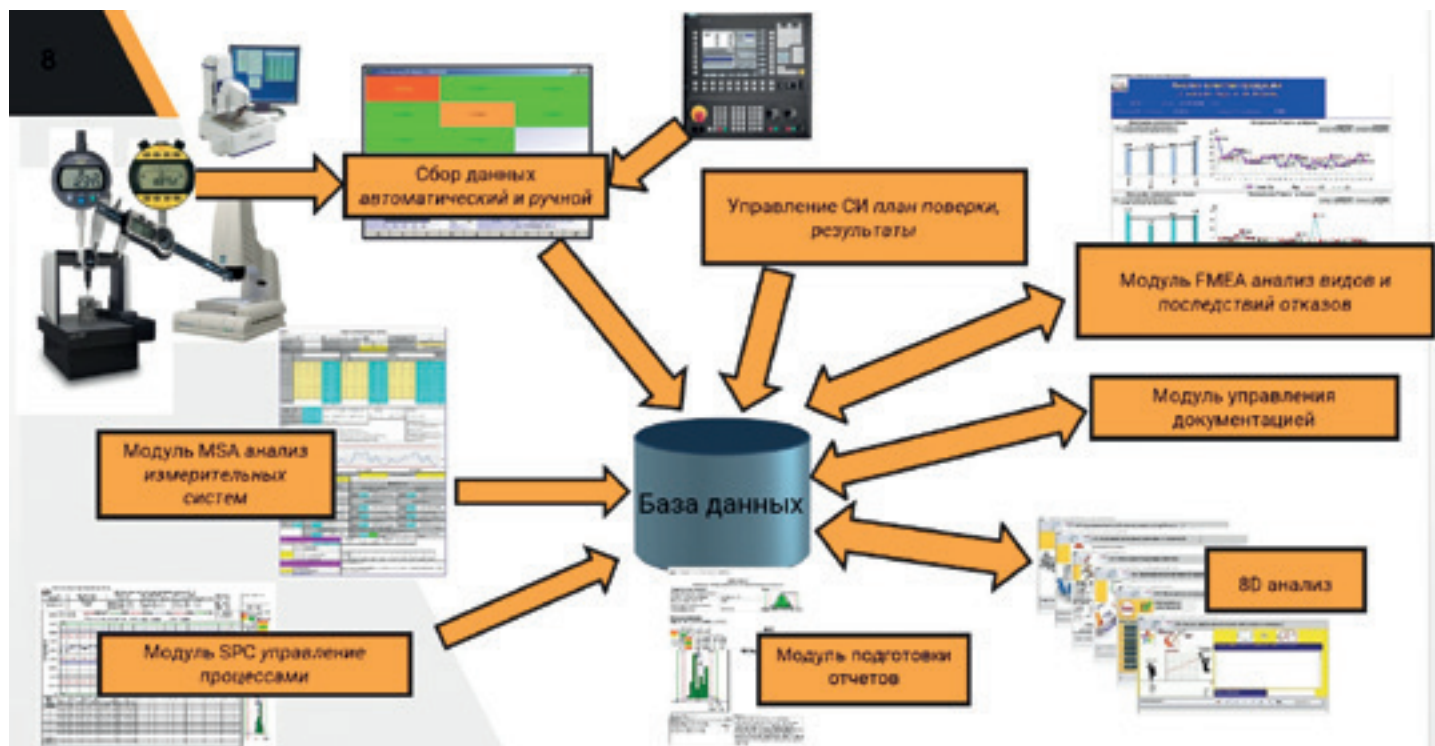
8

Сбор данных автоматический и ручной

Управление СИ план поверки, результаты

Модуль FMEA анализ видов и последствий отказов

Модуль управления документацией

Модуль MSA анализ измерительных систем

База данных

8D анализ

Модуль SPC управление процессами

Модуль подготовки отчетов